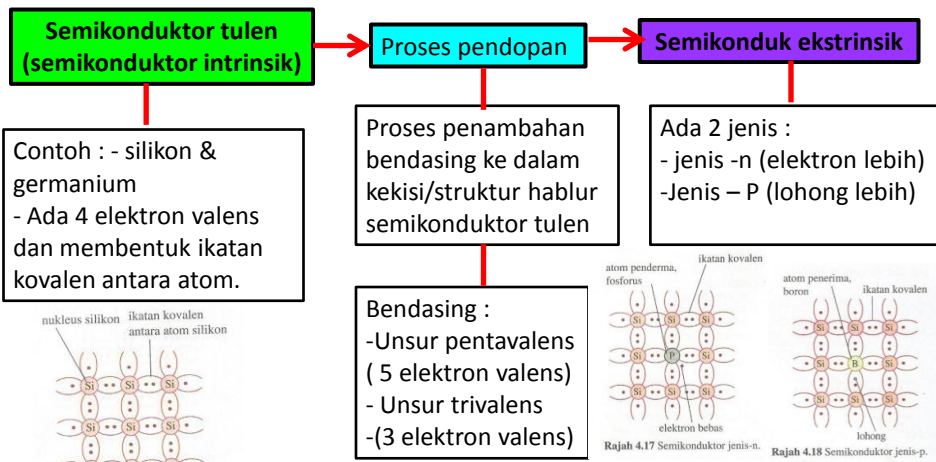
Semikonduktor tulen (semikonduktor intrinsik)

Proses pendopan

Semikonduk ekstrinsik

Contoh : - silikon & germanium
- Ada 4 elektron valens dan membentuk ikatan kovalen antara atom.

Proses penambahan bendasing ke dalam kekisi/struktur hablur semikonduktor tulen

Ada 2 jenis :
- jenis -n (elektron lebih)
-Jenis – P (lohong lebih)

Bendasing :
-Unsur pentavalens ( 5 elektron valens)
- Unsur trivalens
-(3 elektron valens)

nukleus silikon

ikatan kovalen antara atom silikon

Si Si Si Si Si Si

atom penderma, fosforus

ikatan kovalen

Si Si Si Si P Si Si Si Si

elektron bebas

Rajah 4.17 Semikonduktor jenis-n.

atom penerima, boron

ikatan kovalen

Si Si Si Si B Si Si Si Si

lohong

Rajah 4.18 Semikonduktor jenis-p.